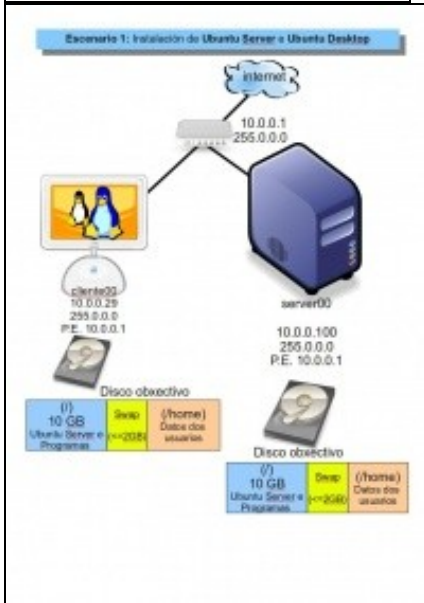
Escenario 1: Instalación de Ubuntu Server e Ubuntu Desktop

internet

10.0.0.1
255.0.0.0

cliente00
10.0.0.29
255.0.0.0
P.E. 10.0.0.1

server00

10.0.0.100
255.0.0.0
P.E. 10.0.0.1

Disco obxectivo

| (/) 10 GB Ubuntu Server e Programas | Swap (<=2GB) | (/home) Datos dos usuarios |
|---|---|---|

Disco obxectivo

| (/) 10 GB Ubuntu Server e Programas | Swap (<=2GB) | (/home) Datos dos usuarios |
|---|---|---|